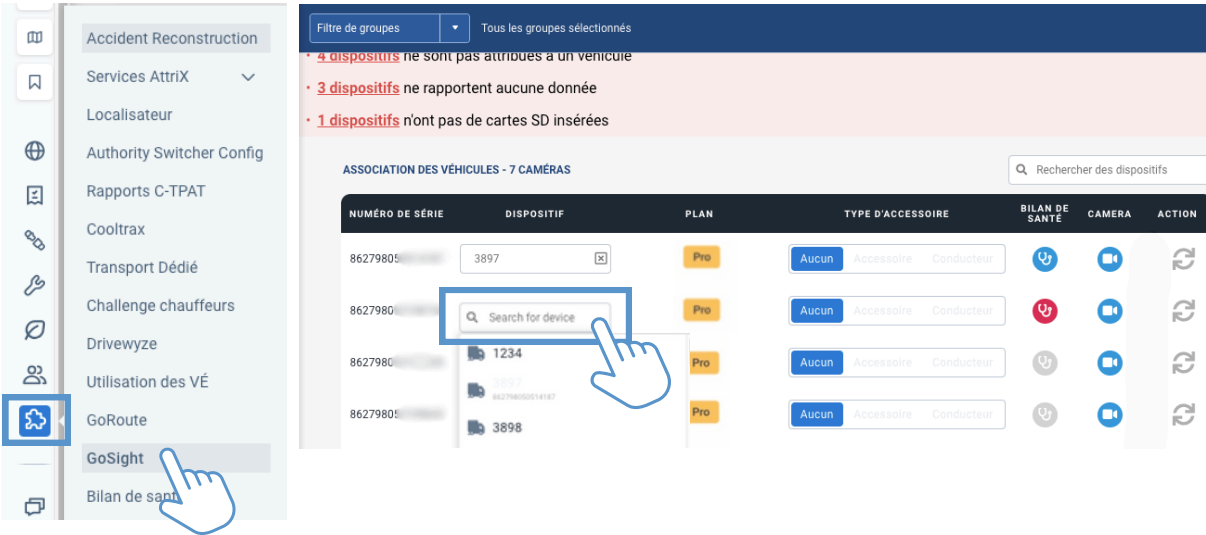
Accident Reconstruction
Services AttriX
Localisateur
Authority Switcher Config
Rapports C-TPAT
Cooltrax
Transport Dédié
Challenge chauffeurs
Drivewyze
Utilisation des VÉ
GoRoute
GoSight
Bilan de sant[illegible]

Filtre de groupes
Tous les groupes sélectionnés

· 4 dispositifs ne sont pas attribués à un véhicule
· 3 dispositifs ne rapportent aucune donnée
· 1 dispositifs n'ont pas de cartes SD insérées

ASSOCIATION DES VÉHICULES - 7 CAMÉRAS
Rechercher des dispositifs

| NUMÉRO DE SÉRIE | DISPOSITIF | PLAN | TYPE D'ACCESSOIRE | BILAN DE SANTÉ | CAMERA | ACTION |
|---|---|---|---|---|---|---|
| 86279805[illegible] | 3897 | Pro | Aucun Accessoire Conducteur | | | |
| 862798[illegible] | Search for device | Pro | Aucun Accessoire Conducteur | | | |
| 862798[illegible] | 1234 | Pro | Aucun Accessoire Conducteur | | | |
| 86279805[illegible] | 3897 862798050514187 | Pro | Aucun Accessoire Conducteur | | | |
| | 3898 | | | | | |